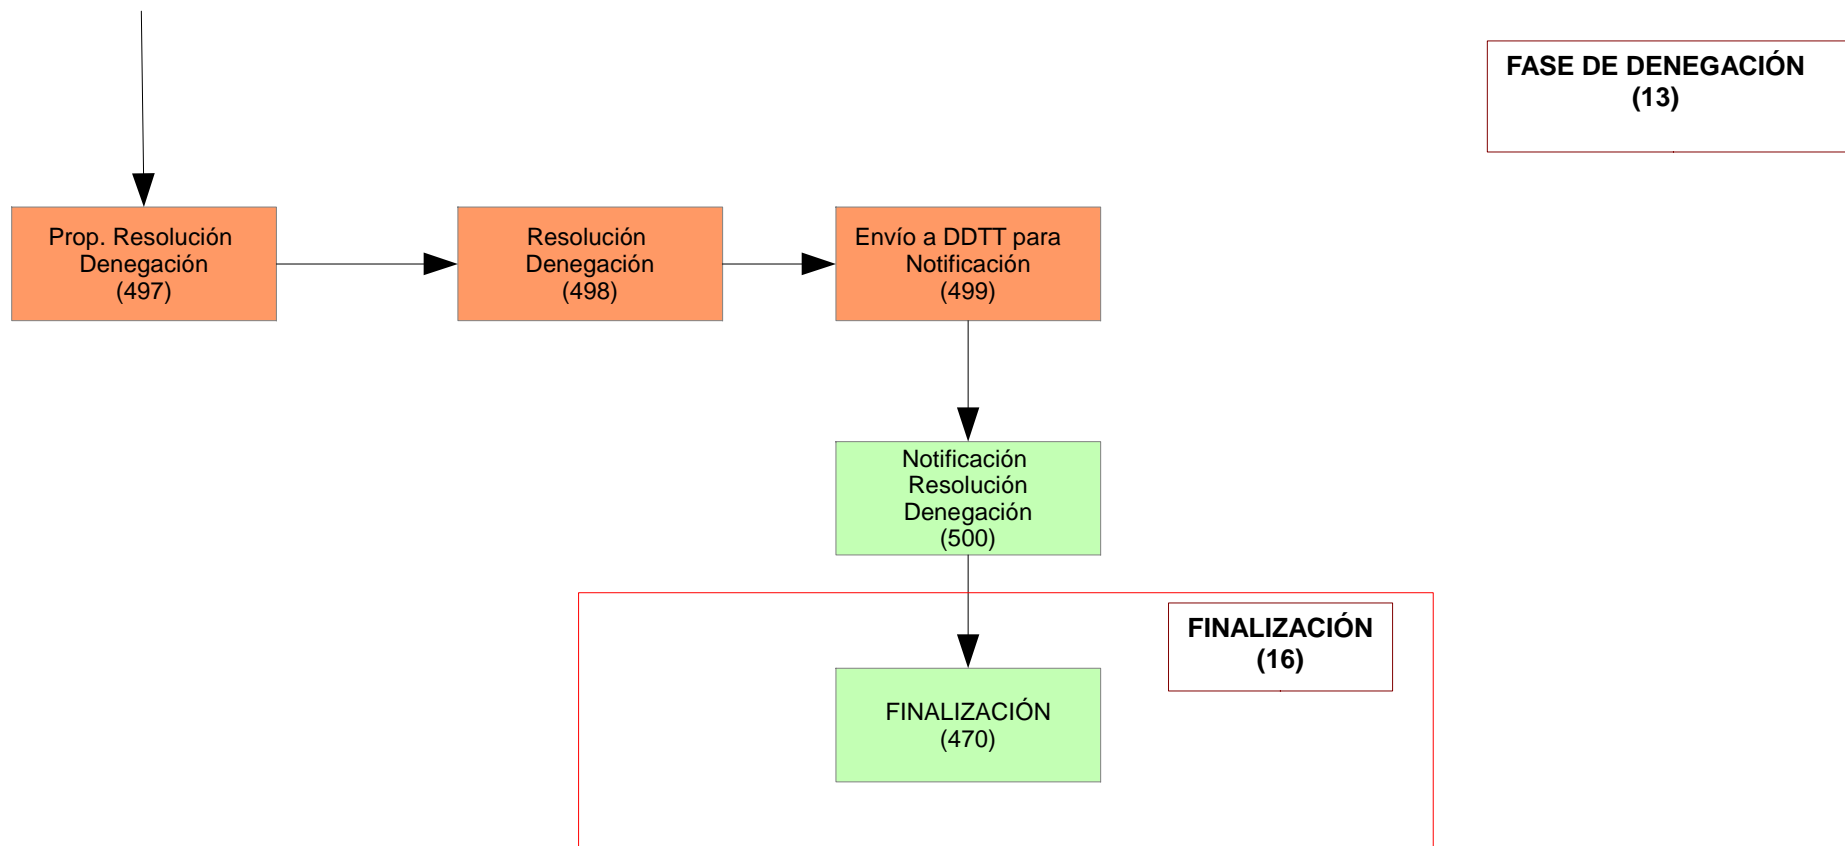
FASE DE DENEGACIÓN (13)

Prop. Resolución Denegación (497)

Resolución Denegación (498)

Envío a DDTT para Notificación (499)

Notificación Resolución Denegación (500)

FINALIZACIÓN (16)

FINALIZACIÓN (470)